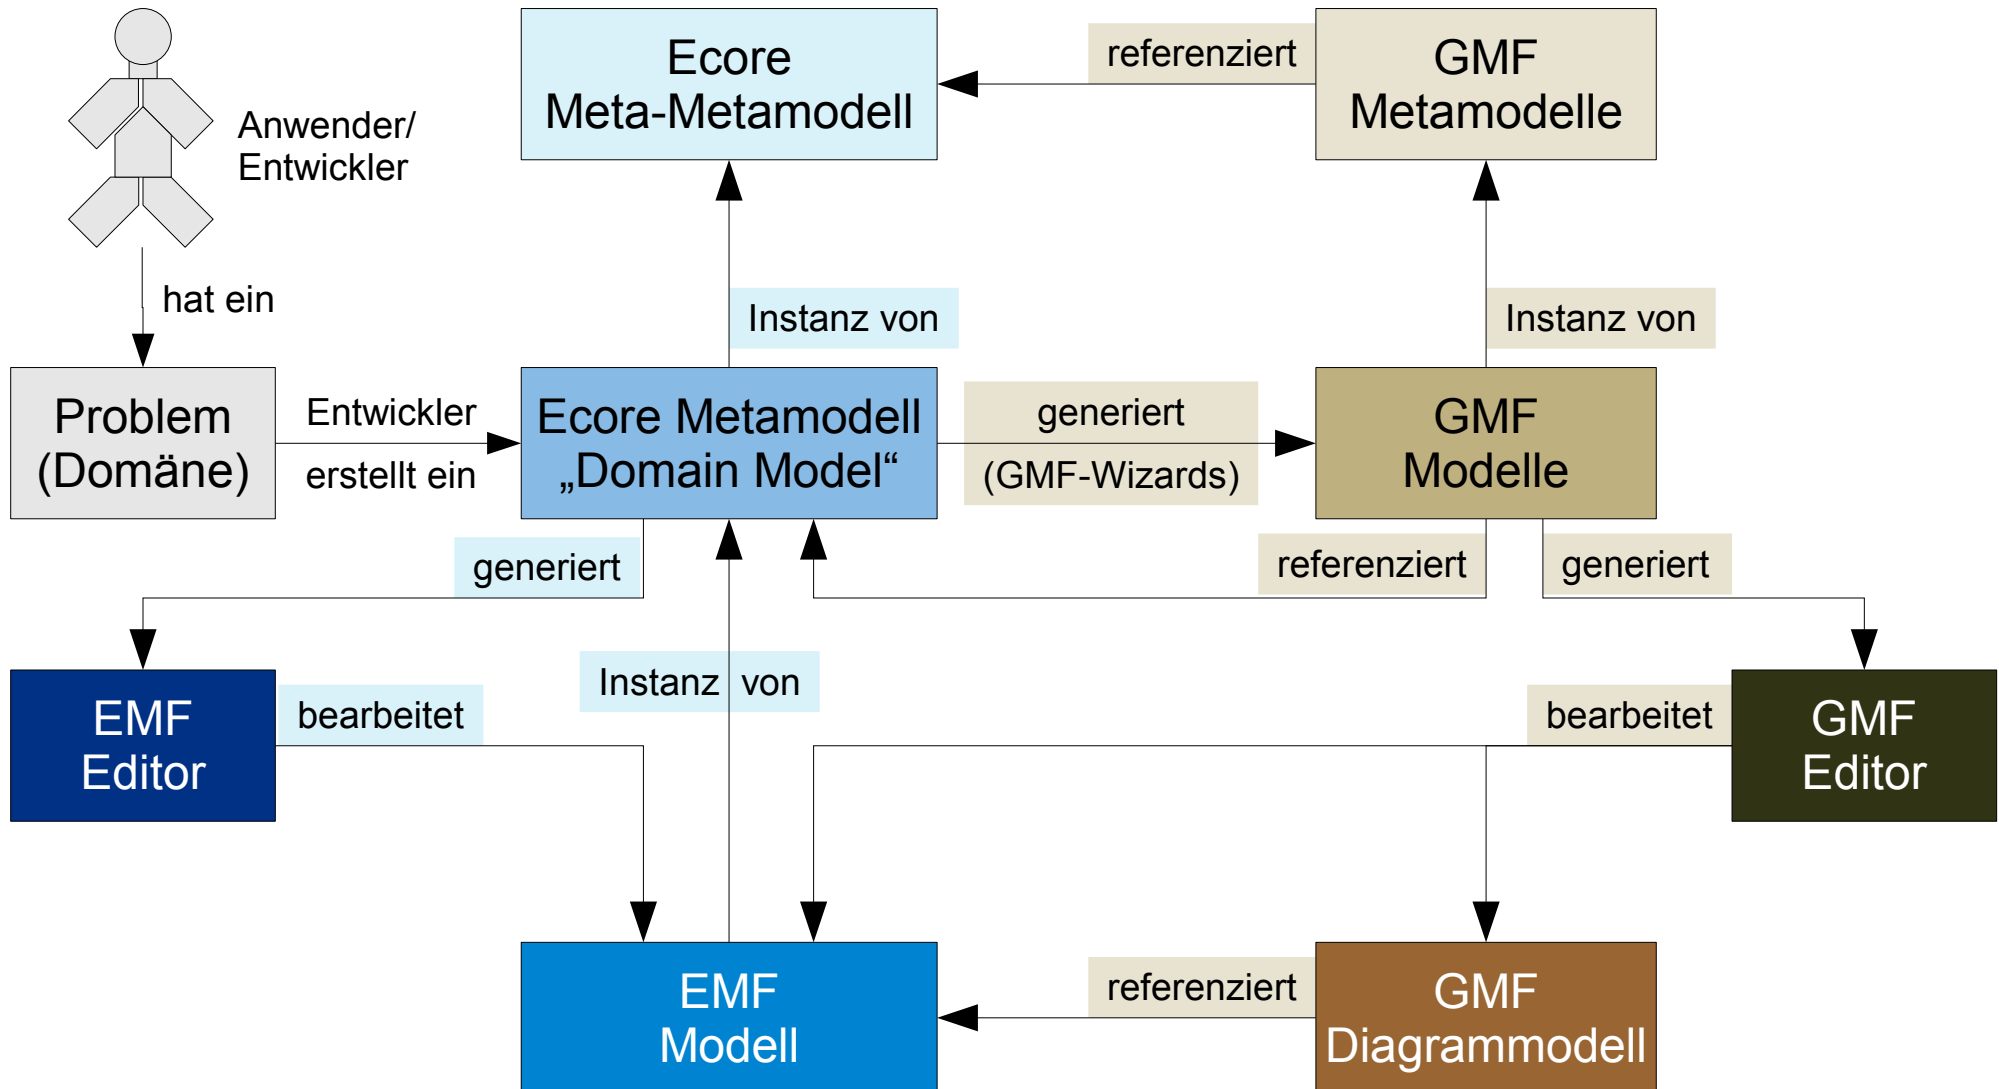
Ecore Meta-Metamodell

referenziert

GMF Metamodelle

Anwender/ Entwickler

hat ein

Instanz von

Instanz von

Problem (Domäne)

Entwickler erstellt ein

Ecore Metamodell „Domain Model“

generiert (GMF-Wizards)

GMF Modelle

generiert

referenziert

generiert

EMF Editor

bearbeitet

Instanz von

bearbeitet

GMF Editor

EMF Modell

referenziert

GMF Diagrammodell